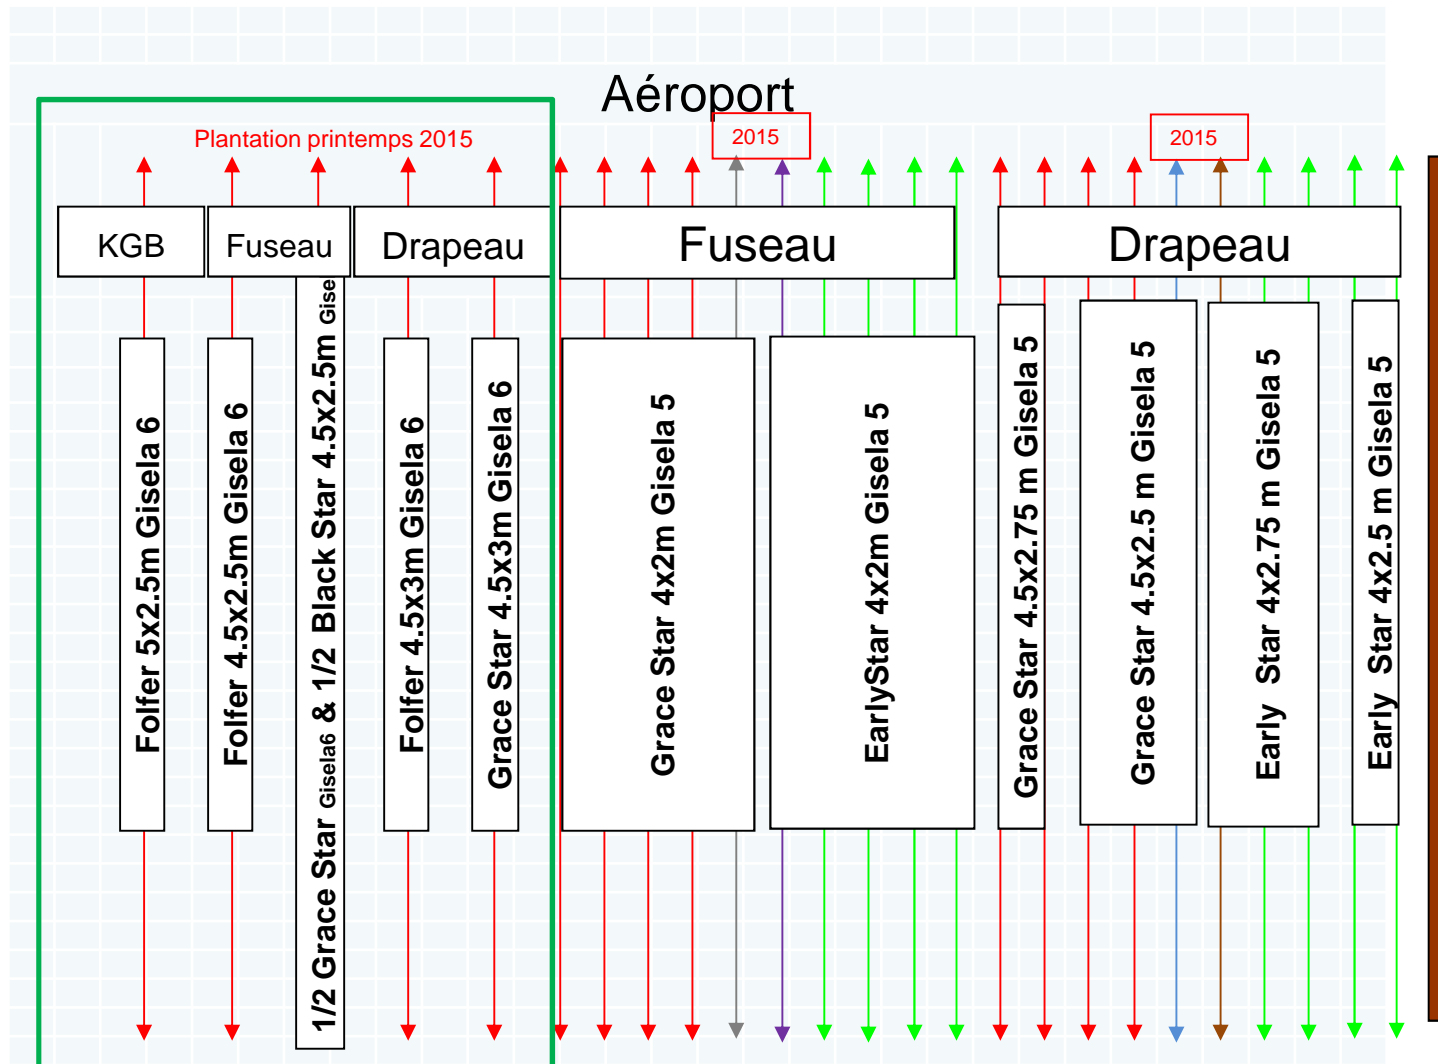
Aéroport

Plantation printemps 2015

2015

2015

KGB

Fuseau

Drapeau

Fuseau

Drapeau

Folfer 5x2.5m Gisela 6

Folfer 4.5x2.5m Gisela 6

1/2 Grace Star Gisela6 & 1/2 Black Star 4.5x2.5m Gise

Folfer 4.5x3m Gisela 6

Grace Star 4.5x3m Gisela 6

Grace Star 4x2m Gisela 5

EarlyStar 4x2m Gisela 5

Grace Star 4.5x2.75 m Gisela 5

Grace Star 4.5x2.5 m Gisela 5

Early Star 4x2.75 m Gisela 5

Early Star 4x2.5 m Gisela 5